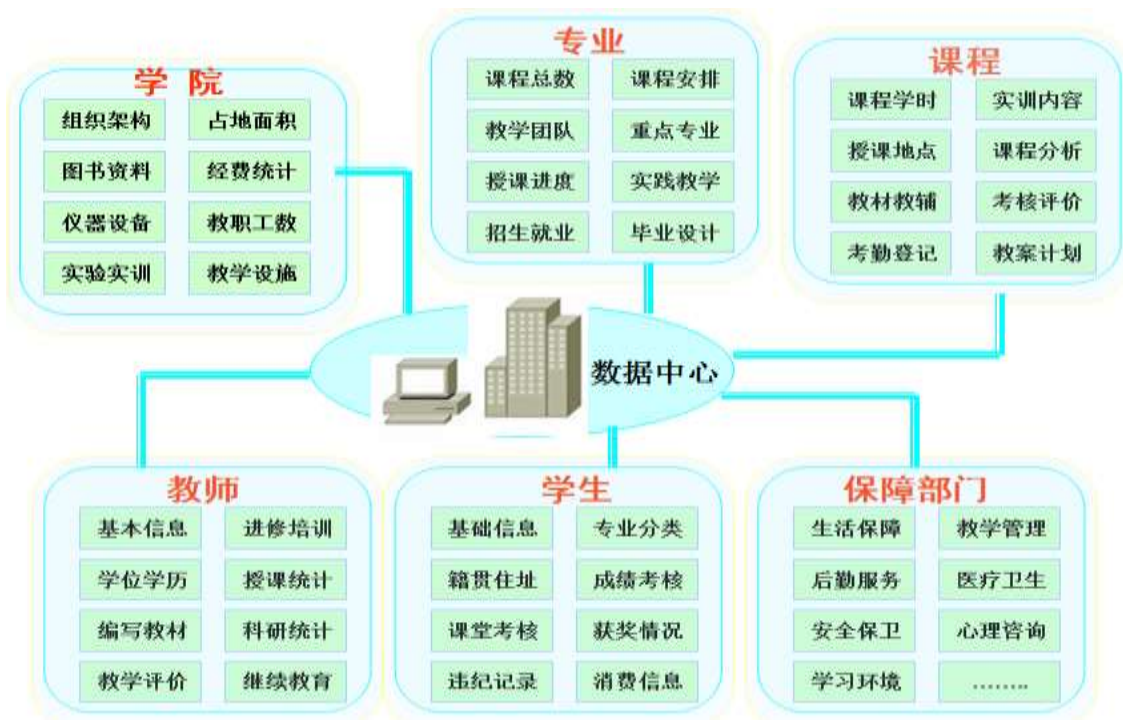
学院

组织架构 | 占地面积
图书资料 | 经费统计
仪器设备 | 教职工数
实验实训 | 教学设施

专业

课程总数 | 课程安排
教学团队 | 重点专业
授课进度 | 实践教学
招生就业 | 毕业设计

课程

课程学时 | 实训内容
授课地点 | 课程分析
教材教辅 | 考核评价
考勤登记 | 教案计划

数据中心

教师

基本信息 | 进修培训
学位学历 | 授课统计
编写教材 | 科研统计
教学评价 | 继续教育

学生

基础信息 | 专业分类
籍贯住址 | 成绩考核
课堂考核 | 获奖情况
违纪记录 | 消费信息

保障部门

生活保障 | 教学管理
后勤服务 | 医疗卫生
安全保卫 | 心理咨询
学习环境 | ……